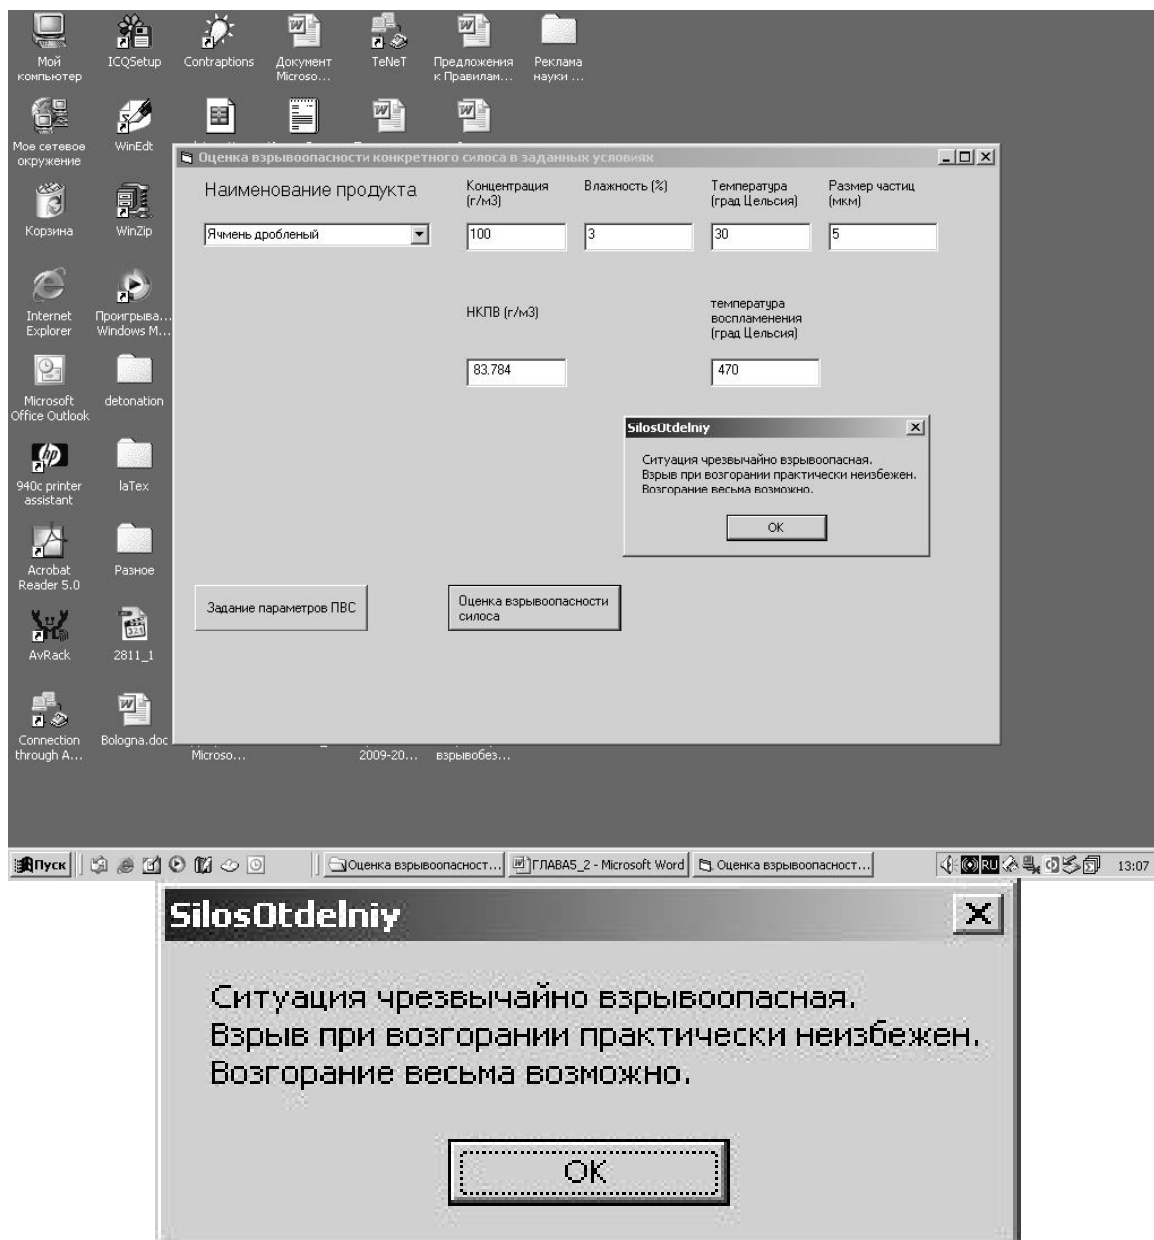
Мой компьютер
ICQSetup
Contraptions
Документ Microso...
TeNeT
Предложения к Правилам...
Реклама науки ...

Мое сетевое окружение
WinEdt

Оценка взрывоопасности конкретного силоса в заданных условиях

Наименование продукта
Концентрация (г/м3)
Влажность (%)
Температура (град Цельсия)
Размер частиц (мкм)

Ячмень дробленый
100
3
30
5

НКПВ (г/м3)
температура воспламенения (град Цельсия)

83.784
470

SilosOtdelniy
Ситуация чрезвычайно взрывоопасная.
Взрыв при возгорании практически неизбежен.
Возгорание весьма возможно.
OK

Задание параметров ПВС
Оценка взрывоопасности силоса

Корзина
WinZip
Internet Explorer
Проигрыва... Windows M...
Microsoft Office Outlook
detonation
940c printer assistant
laTex
Acrobat Reader 5.0
Разное
AvRack
2811_1
Connection through A...
Bologna.doc
Microso...
2009-20...
взрывобез...

Пуск
Оценка взрывоопасност...
ГЛАВА5_2 - Microsoft Word
Оценка взрывоопасност...
RU
13:07

SilosOtdelniy
Ситуация чрезвычайно взрывоопасная.
Взрыв при возгорании практически неизбежен.
Возгорание весьма возможно.
OK